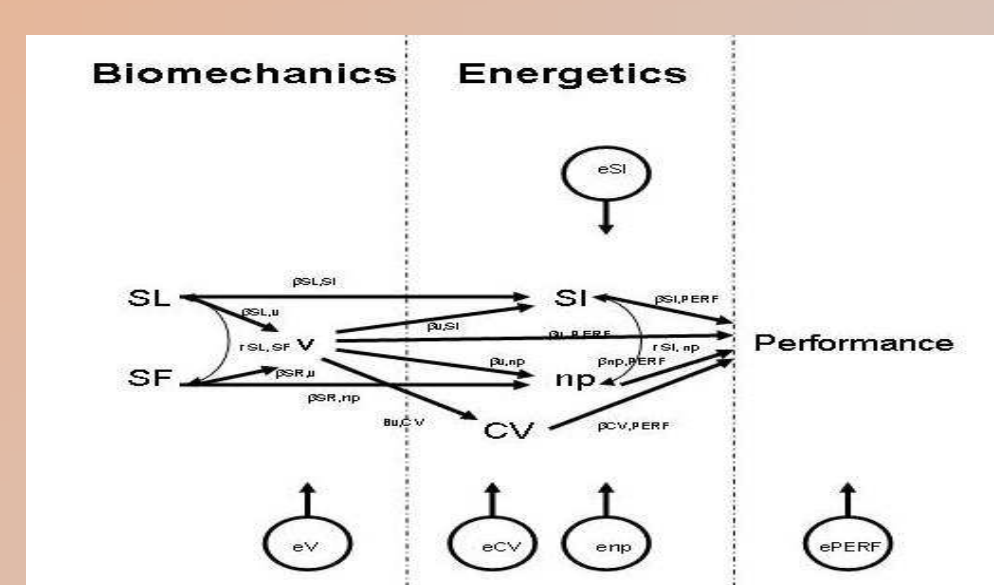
Biomechanics Energetics

eSI

SL

SF

V

SI

np

CV

Performance

$\beta_{SL,SI}$

$\beta_{SL,u}$

$r_{SL,SF}$

$\beta_{SR,u}$

$\beta_{SR,np}$

$\beta_{u,SI}$

$\beta_{u,PERF}$

$\beta_{u,np}$

$\beta_{u,CV}$

$\beta_{SI,PERF}$

$r_{SI,np}$

$\beta_{np,PERF}$

$\beta_{CV,PERF}$

eV

eCV

enp

ePERF